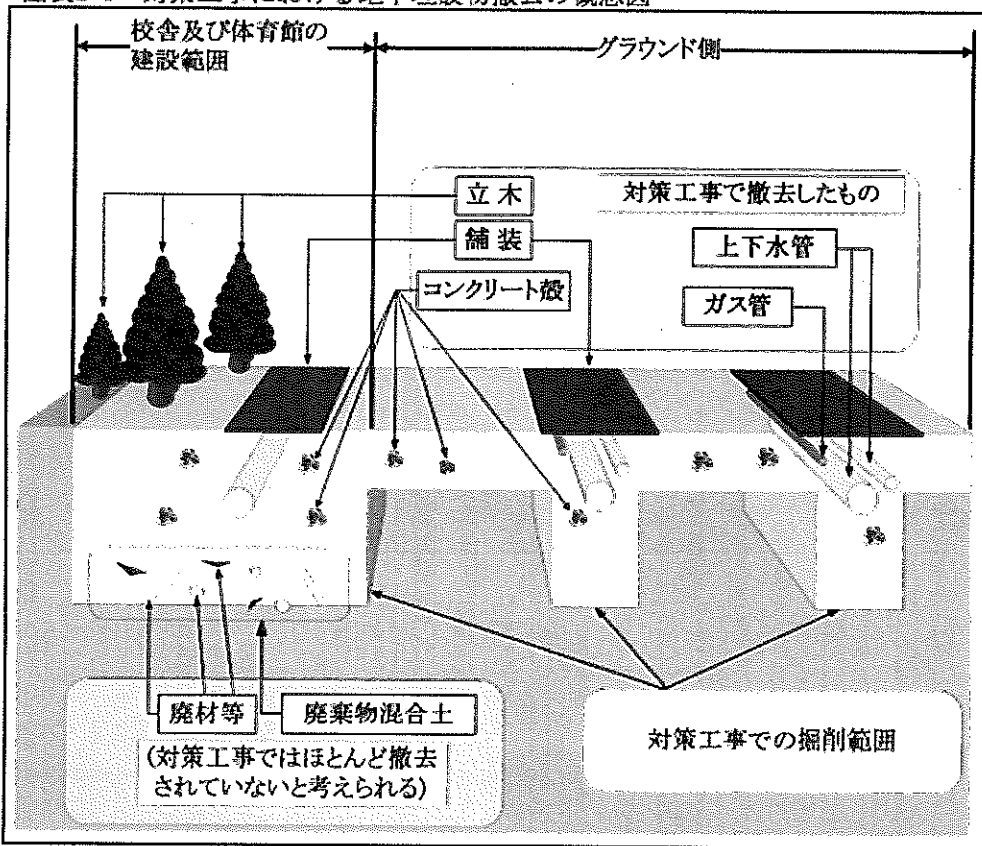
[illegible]対策工事における地下埋設物撤去の概念図

校舎及び体育館の建設範囲

グラウンド側

立木

対策工事で撤去したもの

舗装

上下水管

コンクリート殻

ガス管

廃材等

廃棄物混合土

(対策工事ではほとんど撤去されていないと考えられる)

対策工事での掘削範囲